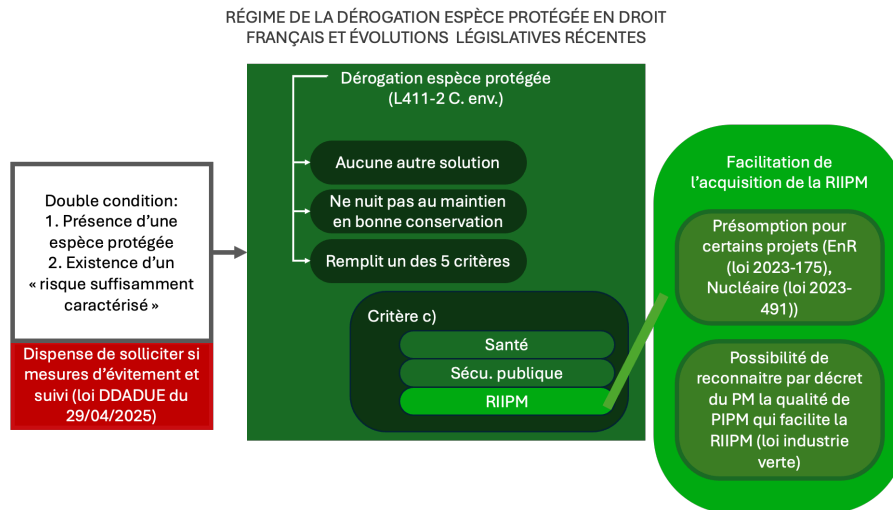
RÉGIME DE LA DÉROGATION ESPÈCE PROTÉGÉE EN DROIT FRANÇAIS ET ÉVOLUTIONS LÉGISLATIVES RÉCENTES

Double condition:
1. Présence d'une espèce protégée
2. Existence d'un « risque suffisamment caractérisé »

Dispense de solliciter si mesures d'évitement et suivi (loi DDADUE du 29/04/2025)

Dérogation espèce protégée (L411-2 C. env.)

Aucune autre solution

Ne nuit pas au maintien en bonne conservation

Remplit un des 5 critères

Critère c)

Santé

Sécu. publique

RIIPM

Facilitation de l'acquisition de la RIIPM

Présomption pour certains projets (EnR (loi 2023-175), Nucléaire (loi 2023-491))

Possibilité de reconnaitre par décret du PM la qualité de PIPM qui facilite la RIIPM (loi industrie verte)